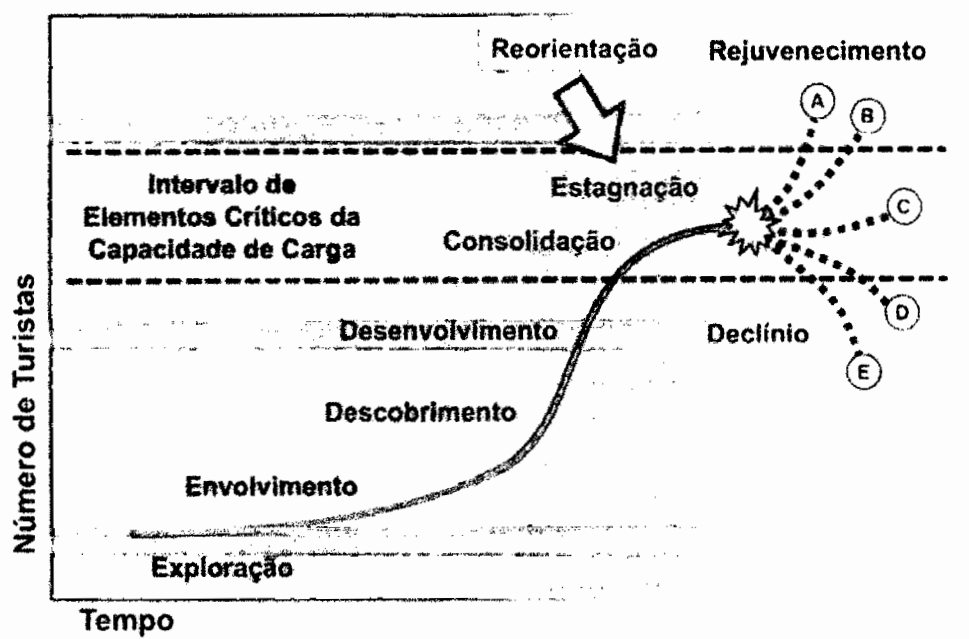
Reorientação

Rejuvenecimento

A

B

Intervalo de Elementos Críticos da Capacidade de Carga

Estagnação

C

Consolidação

Número de Turistas

Desenvolvimento

Declínio

D

E

Descobrimento

Envolvimento

Exploração

Tempo